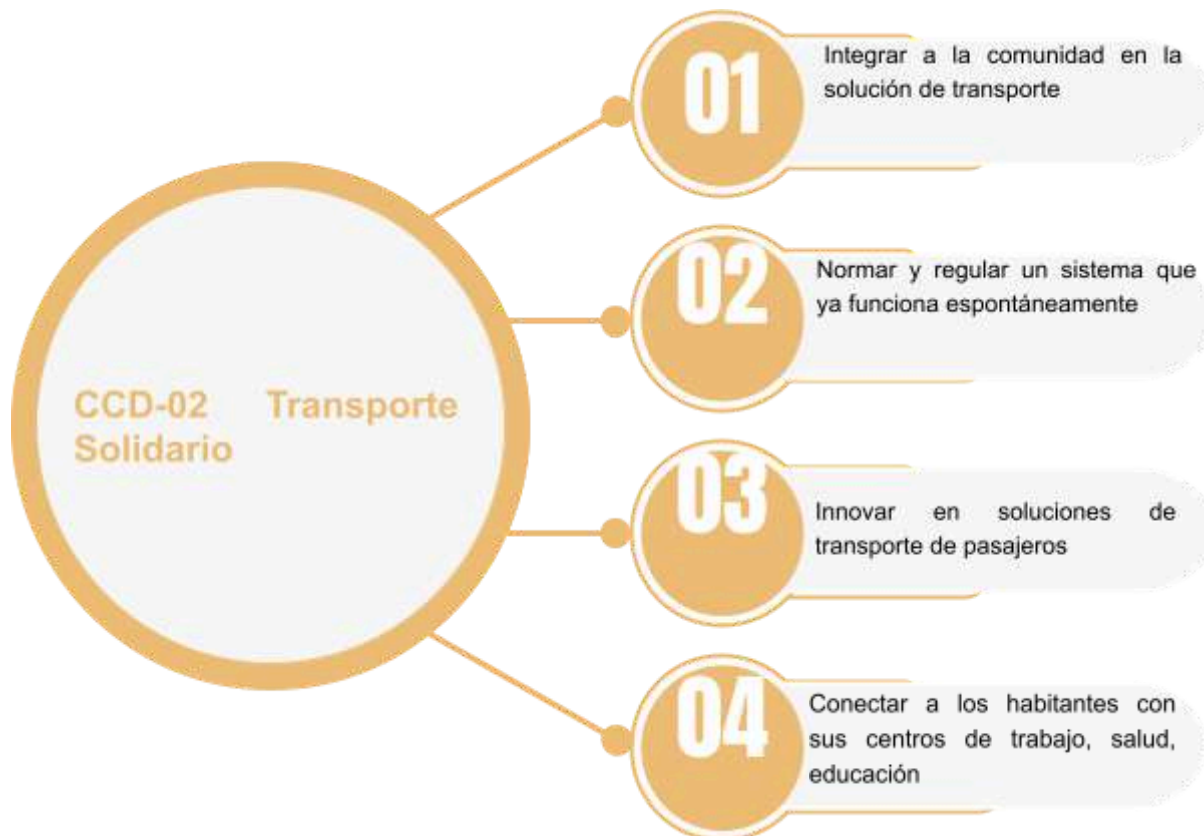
CCD-02 Transporte Solidario

01

Integrar a la comunidad en la solución de transporte

02

Normar y regular un sistema que ya funciona espontáneamente

03

Innovar en soluciones de transporte de pasajeros

04

Conectar a los habitantes con sus centros de trabajo, salud, educación